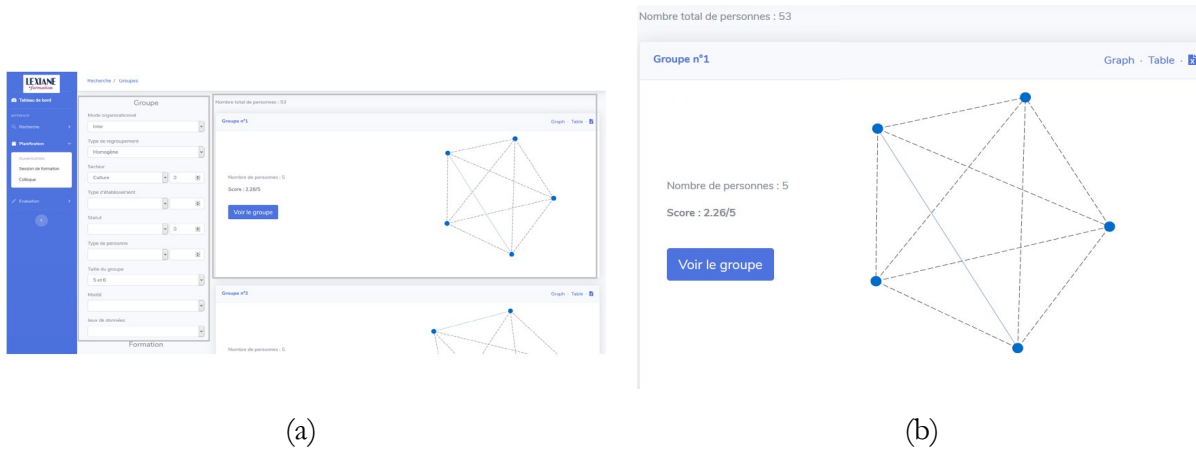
LEXIANE formation

Tableau de bord

Recherche

Planification

Questionnaires

Session de formation

Critique

Évaluation

Recherche / Groupes

Groupe

Mode organisationnel

Inter

Type de regroupement

Homogène

Secteur

Culture

3

Type d'établissement

Statut

0

Type de personne

Taille du groupe

5 et 6

Modèle

Jeux de données

Formation

Nombre total de personnes : 53

Groupe n°1

Graph · Table ·

Nombre de personnes : 5

Score : 2.26/5

Voir le groupe

Groupe n°1

Graph · Table ·

Nombre de personnes : 5

(a)

Nombre total de personnes : 53

Groupe n°1

Graph · Table ·

Nombre de personnes : 5

Score : 2.26/5

Voir le groupe

(b)